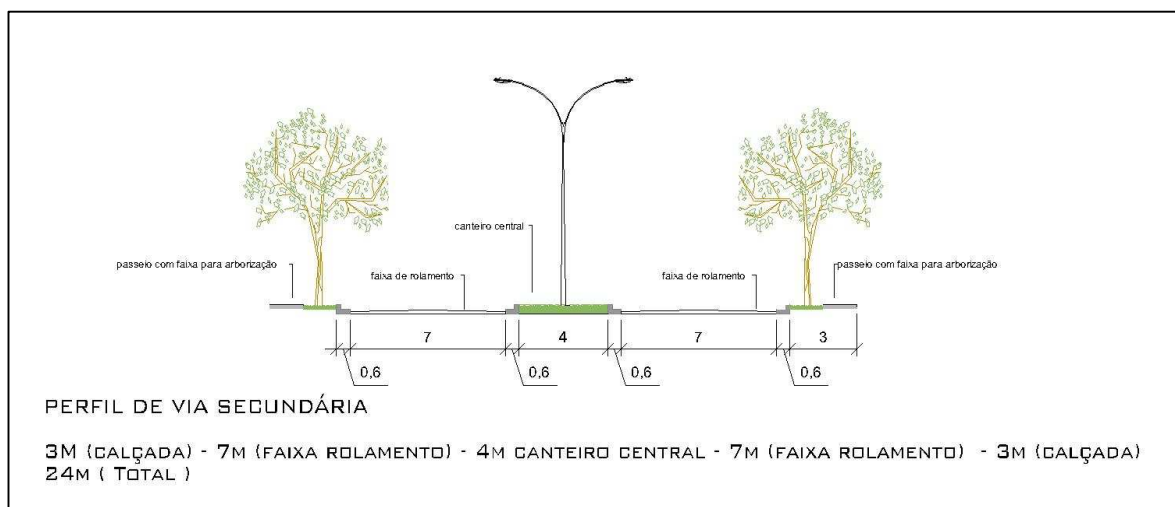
canteiro central

passeio com faixa para arborização

faixa de rolamento

faixa de rolamento

passeio com faixa para arborização

7

4

7

3

0,6

0,6

0,6

0,6

PERFIL DE VIA SECUNDÁRIA

3M (CALÇADA) - 7M (FAIXA ROLAMENTO) - 4M CANTEIRO CENTRAL - 7M (FAIXA ROLAMENTO) - 3M (CALÇADA)
24M ( TOTAL )